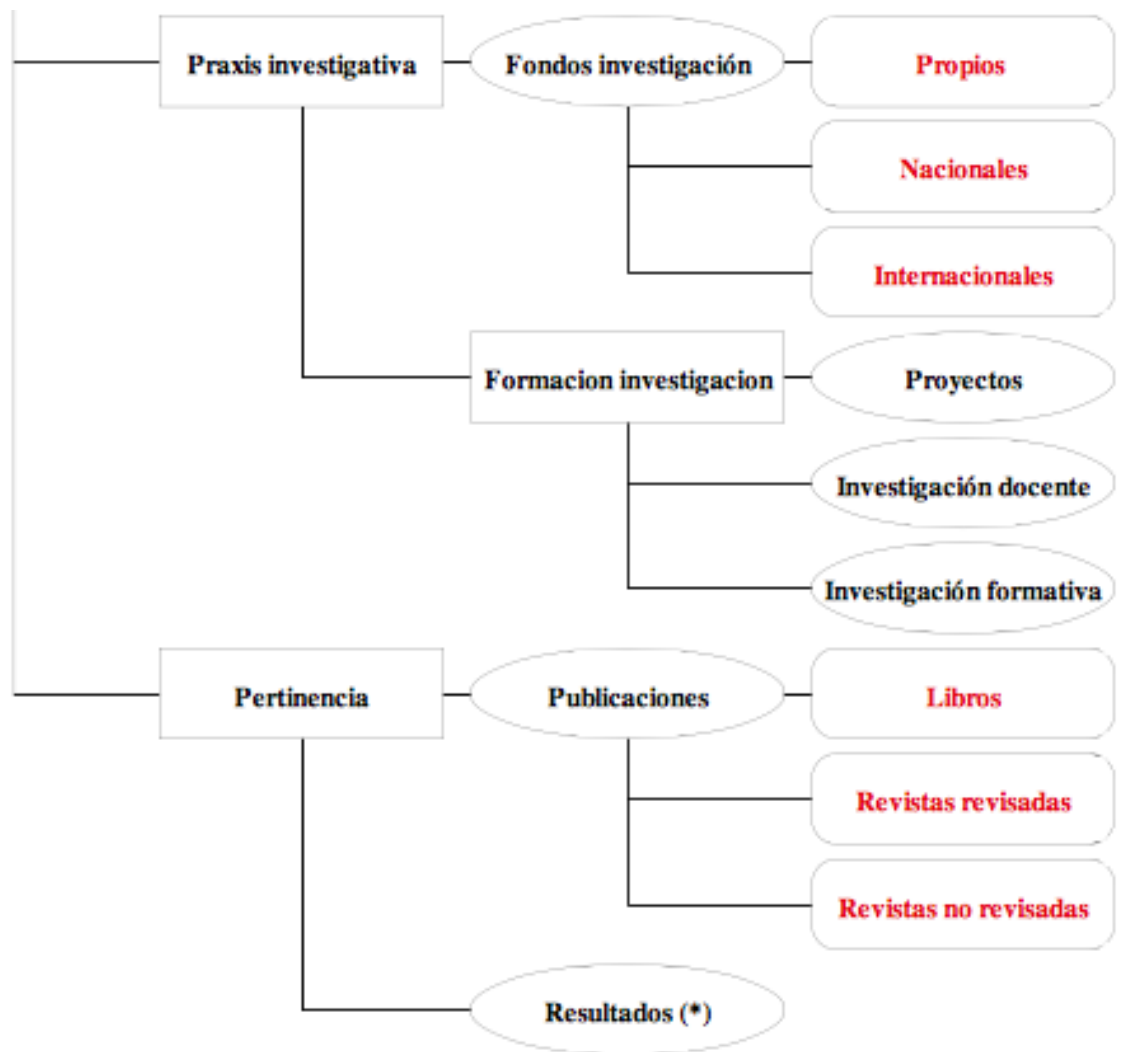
Praxis investigativa
Fondos investigación
Propios
Nacionales
Internacionales
Formacion investigacion
Proyectos
Investigación docente
Investigación formativa
Pertinencia
Publicaciones
Libros
Revistas revisadas
Revistas no revisadas
Resultados (*)